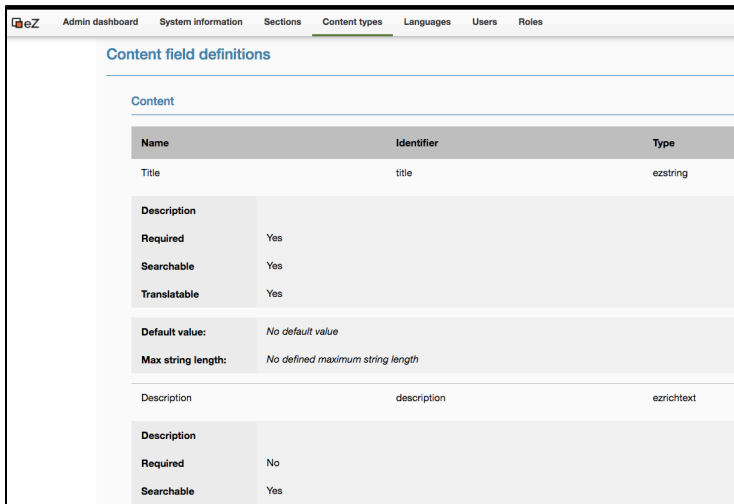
eZ Admin dashboard System information Sections Content types Languages Users Roles

Content field definitions

Content

| Name | Identifier | Type |
|---|---|---|
| Title | title | ezstring |

| | |
|---|---|
| Description | |
| Required | Yes |
| Searchable | Yes |
| Translatable | Yes |

| | |
|---|---|
| Default value: | No default value |
| Max string length: | No defined maximum string length |

| | | |
|---|---|---|
| Description | description | ezrichtext |

| | |
|---|---|
| Description | |
| Required | No |
| Searchable | Yes |